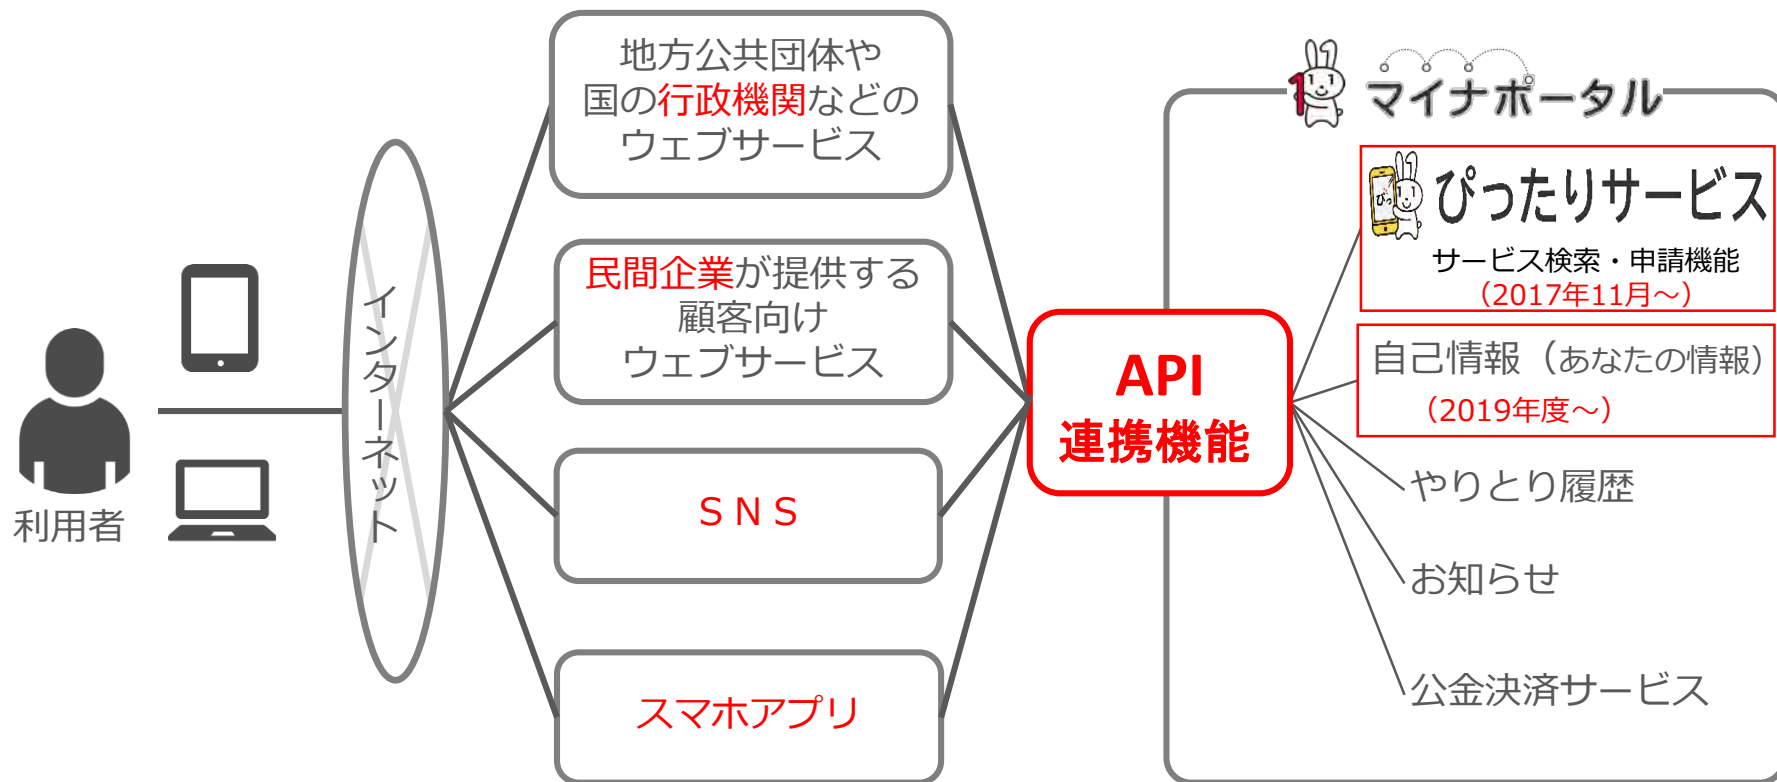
利用者

インターネット

地方公共団体や国の行政機関などのウェブサービス

民間企業が提供する顧客向けウェブサービス

SNS

スマホアプリ

API
連携機能

マイナポータル

ぴったりサービス
サービス検索・申請機能
（2017年11月～）

自己情報（あなたの情報）
（2019年度～）

やりとり履歴

お知らせ

公金決済サービス